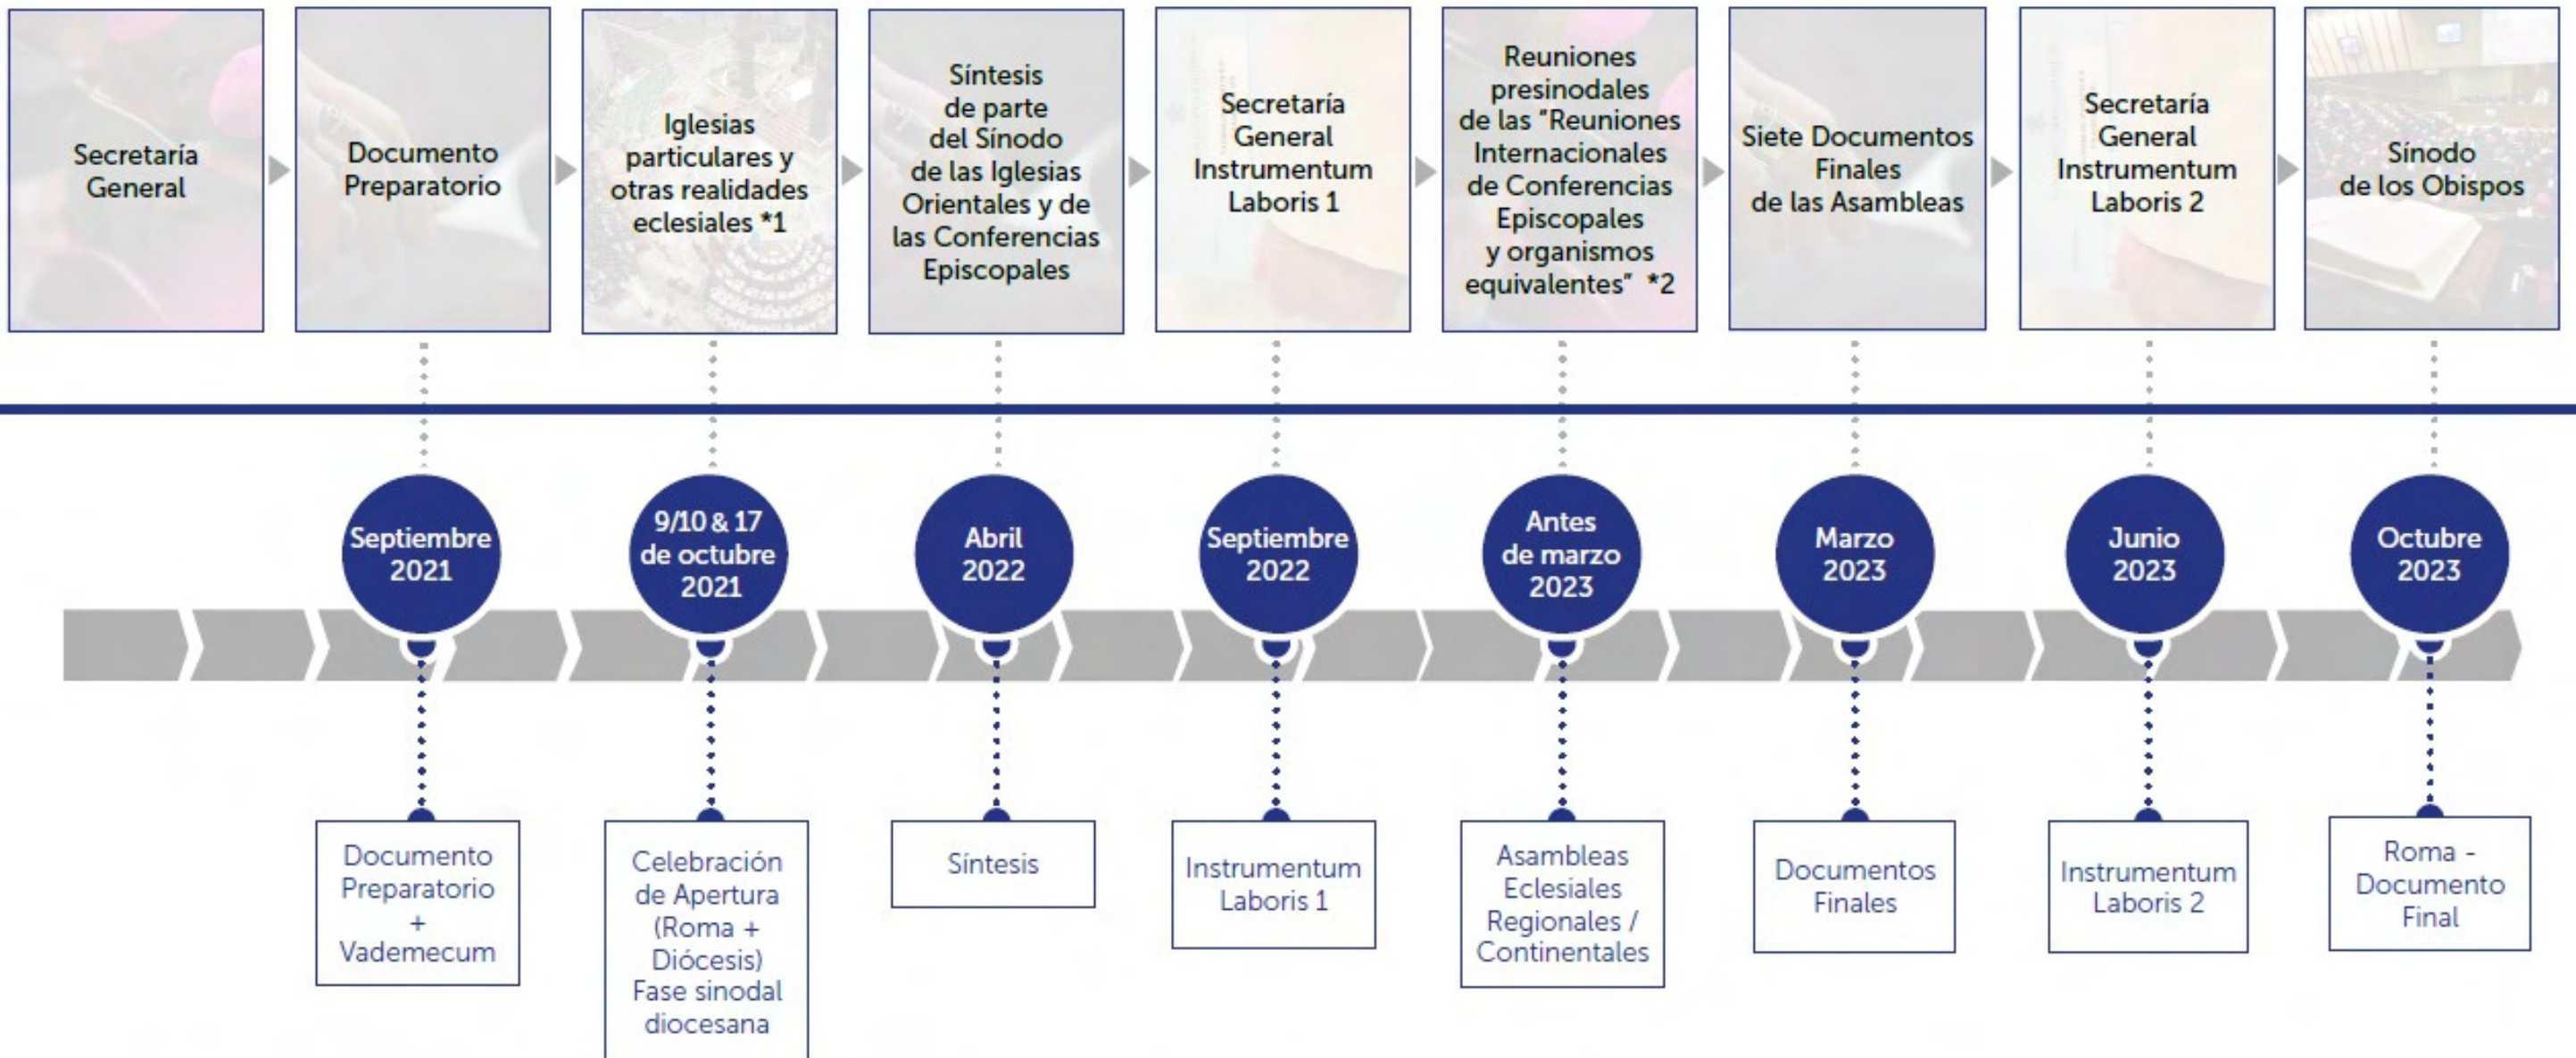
Secretaría General

Documento Preparatorio

Iglesias particulares y otras realidades eclesiales *1

Síntesis de parte del Sínodo de las Iglesias Orientales y de las Conferencias Episcopales

Secretaría General Instrumentum Laboris 1

Reuniones presinodales de las "Reuniones Internacionales de Conferencias Episcopales y organismos equivalentes" *2

Siete Documentos Finales de las Asambleas

Secretaría General Instrumentum Laboris 2

Sínodo de los Obispos

Septiembre 2021

9/10 & 17 de octubre 2021

Abril 2022

Septiembre 2022

Antes de marzo 2023

Marzo 2023

Junio 2023

Octubre 2023

Documento Preparatorio + Vademecum

Celebración de Apertura (Roma + Diócesis) Fase sinodal diocesana

Síntesis

Instrumentum Laboris 1

Asambleas Eclesiales Regionales / Continentales

Documentos Finales

Instrumentum Laboris 2

Roma - Documento Final